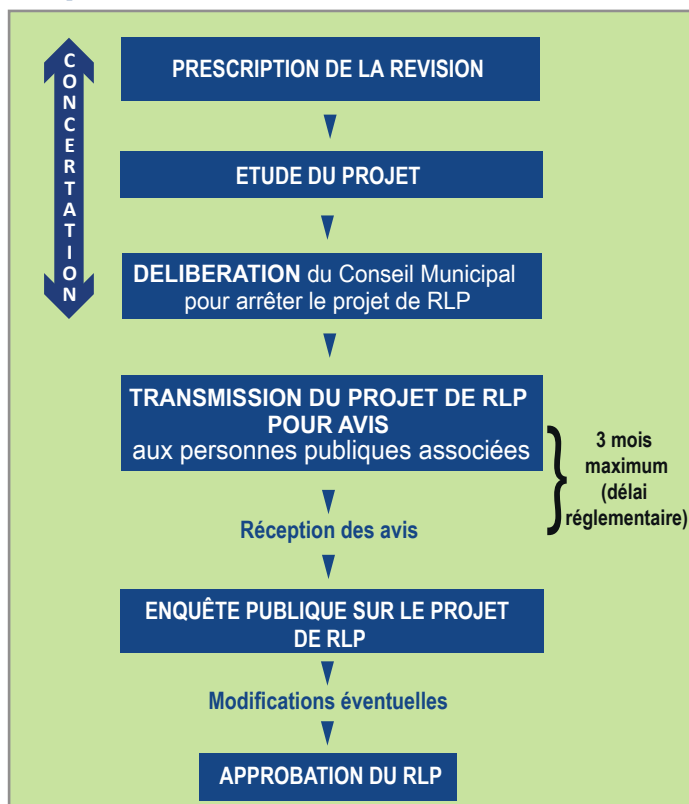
CONCERTATION

PRESCRIPTION DE LA REVISION

ETUDE DU PROJET

DELIBERATION du Conseil Municipal pour arrêter le projet de RLP

TRANSMISSION DU PROJET DE RLP POUR AVIS aux personnes publiques associées

3 mois maximum (délai réglementaire)

Réception des avis

ENQUÊTE PUBLIQUE SUR LE PROJET DE RLP

Modifications éventuelles

APPROBATION DU RLP